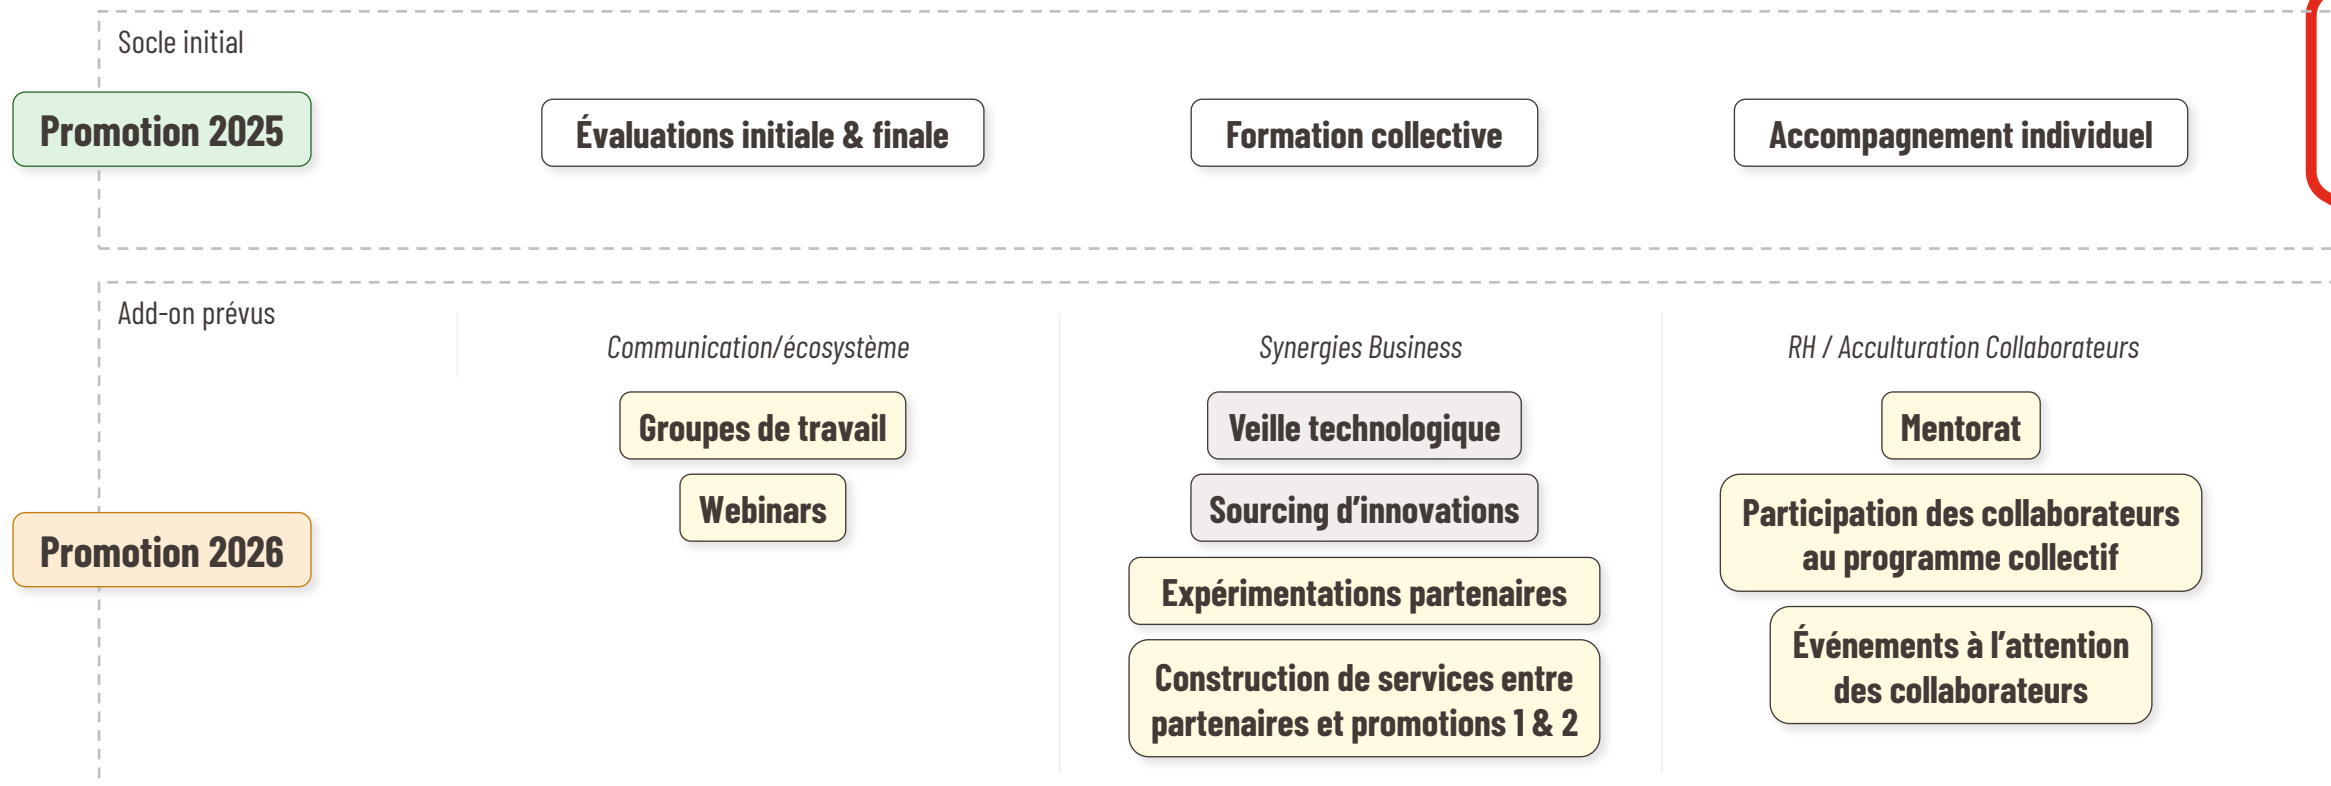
Socle initial

Promotion 2025

Évaluations initiale & finale

Formation collective

Accompagnement individuel

Add-on prévus

Communication/écosystème

Groupes de travail

Webinars

Synergies Business

Veille technologique

Sourcing d'innovations

Expérimentations partenaires

Construction de services entre partenaires et promotions 1 & 2

RH / Acculturation Collaborateurs

Mentorat

Participation des collaborateurs au programme collectif

Événements à l'attention des collaborateurs

Promotion 2026